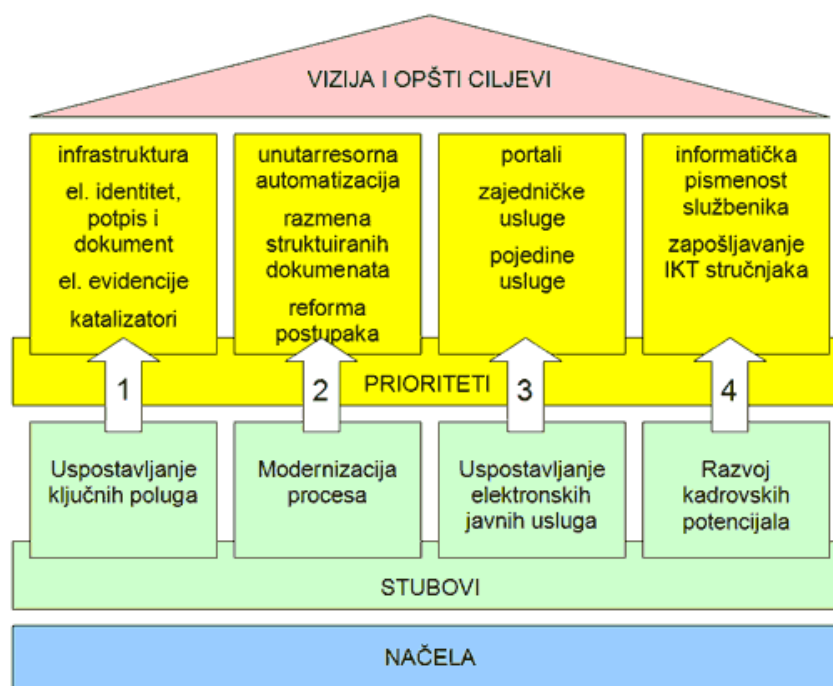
VIZIJA I OPŠTI CILJEVI

infrastruktura
el. identitet, potpis i dokument
el. evidencije
katalizatori

unutarresorna automatizacija
razmena struktuiranih dokumenata
reforma postupaka

portali
zajedničke usluge
pojedine usluge

informatička pismenost službenika
zapošljavanje IKT stručnjaka

1
2
PRIORITETI
3
4

Uspostavljanje ključnih poluga

Modernizacija procesa

Uspostavljanje elektronskih javnih usluga

Razvoj kadrovskih potencijala

STUBOVI

NAČELA